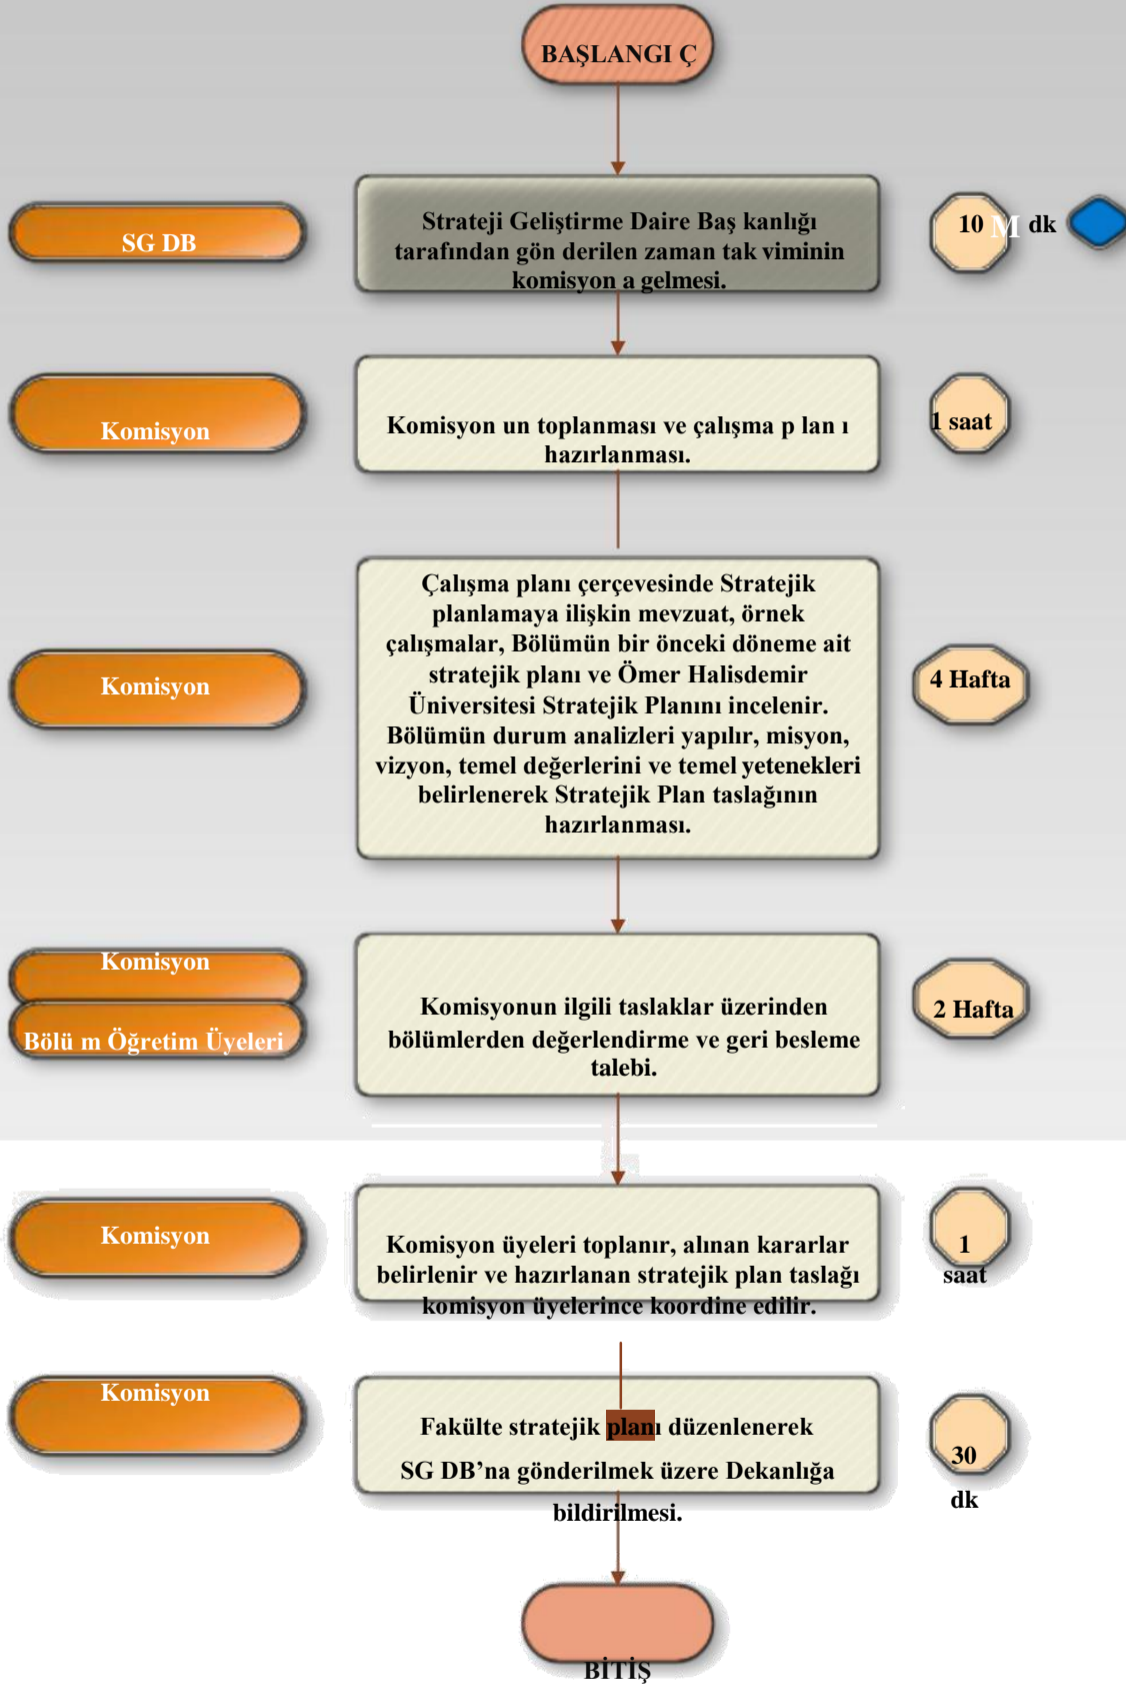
BAŞLANGI Ç

SG DB

Strateji Geliştirme Daire Baş kanlığı tarafından gön derilen zaman tak viminin komisyon a gelmesi.

10 M dk

Komisyon

Komisyon un toplanması ve çalışma p lan ı hazırlanması.

1 saat

Komisyon

Çalışma planı çerçevesinde Stratejik planlamaya ilişkin mevzuat, örnek çalışmalar, Bölümün bir önceki döneme ait stratejik planı ve Ömer Halisdemir Üniversitesi Stratejik Planını incelenir. Bölümün durum analizleri yapılır, misyon, vizyon, temel değerlerini ve temel yetenekleri belirlenerek Stratejik Plan taslağının hazırlanması.

4 Hafta

Komisyon

Bölü m Öğretim Üyeleri

Komisyonun ilgili taslaklar üzerinden bölümlerden değerlendirme ve geri besleme talebi.

2 Hafta

Komisyon

Komisyon üyeleri toplanır, alınan kararlar belirlenir ve hazırlanan stratejik plan taslağı komisyon üyelerince koordine edilir.

1 saat

Komisyon

Fakülte stratejik planı düzenlenerek SG DB'na gönderilmek üzere Dekanlığa bildirilmesi.

30 dk

BİTİŞ